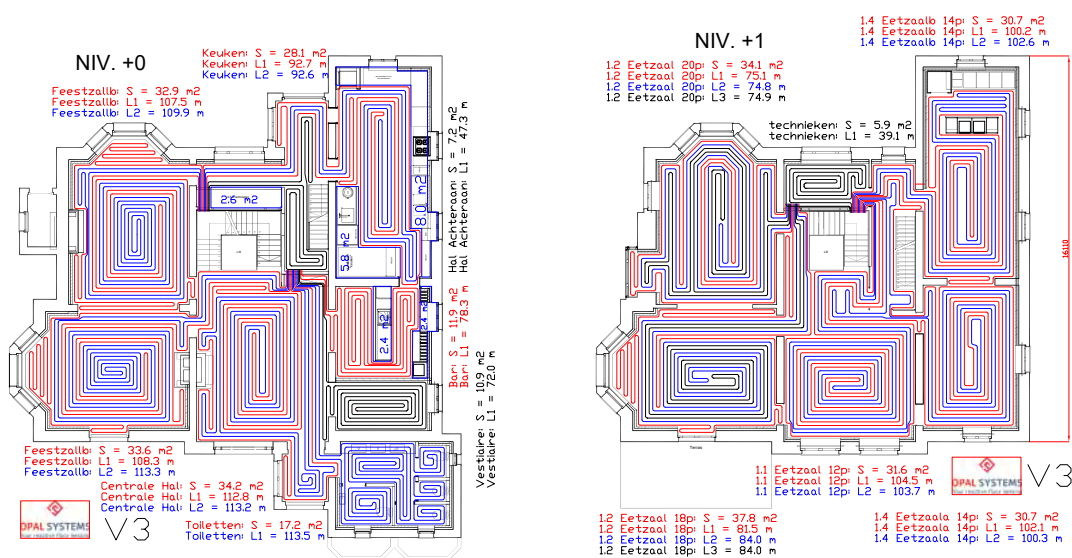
NIV. +0

Keuken: S = 28.1 m2
Keuken: L1 = 92.7 m
Keuken: L2 = 92.6 m

Feestzallb: S = 32.9 m2
Feestzallb: L1 = 107.5 m
Feestzallb: L2 = 109.9 m

2.6 m2

8.0 m2

5.8 m2

Hal Achteraan: S = 7.2 m2
Hal Achteraan: L1 = 47.3 m

2.4 m2

2.4 m2

Bar: S = 11.9 m2
Bar: L1 = 78.3 m

Vestiaire: S = 10.9 m2
Vestiaire: L1 = 72.0 m

Feestzallb: S = 33.6 m2
Feestzallb: L1 = 108.3 m
Feestzallb: L2 = 113.3 m

Centrale Hal: S = 34.2 m2
Centrale Hal: L1 = 112.8 m
Centrale Hal: L2 = 113.2 m

Toiletten: S = 17.2 m2
Toiletten: L1 = 113.5 m

OPAL SYSTEMS
V3

NIV. +1

1.4 Eetzaalb 14p: S = 30.7 m2
1.4 Eetzaalb 14p: L1 = 100.2 m
1.4 Eetzaalb 14p: L2 = 102.6 m

1.2 Eetzaal 20p: S = 34.1 m2
1.2 Eetzaal 20p: L1 = 75.1 m
1.2 Eetzaal 20p: L2 = 74.8 m
1.2 Eetzaal 20p: L3 = 74.9 m

technieken: S = 5.9 m2
technieken: L1 = 39.1 m

1610

1.1 Eetzaal 12p: S = 31.6 m2
1.1 Eetzaal 12p: L1 = 104.5 m
1.1 Eetzaal 12p: L2 = 103.7 m

OPAL SYSTEMS
V3

1.2 Eetzaal 18p: S = 37.8 m2
1.2 Eetzaal 18p: L1 = 81.5 m
1.2 Eetzaal 18p: L2 = 84.0 m
1.2 Eetzaal 18p: L3 = 84.0 m

1.4 Eetzaala 14p: S = 30.7 m2
1.4 Eetzaala 14p: L1 = 102.1 m
1.4 Eetzaala 14p: L2 = 100.3 m